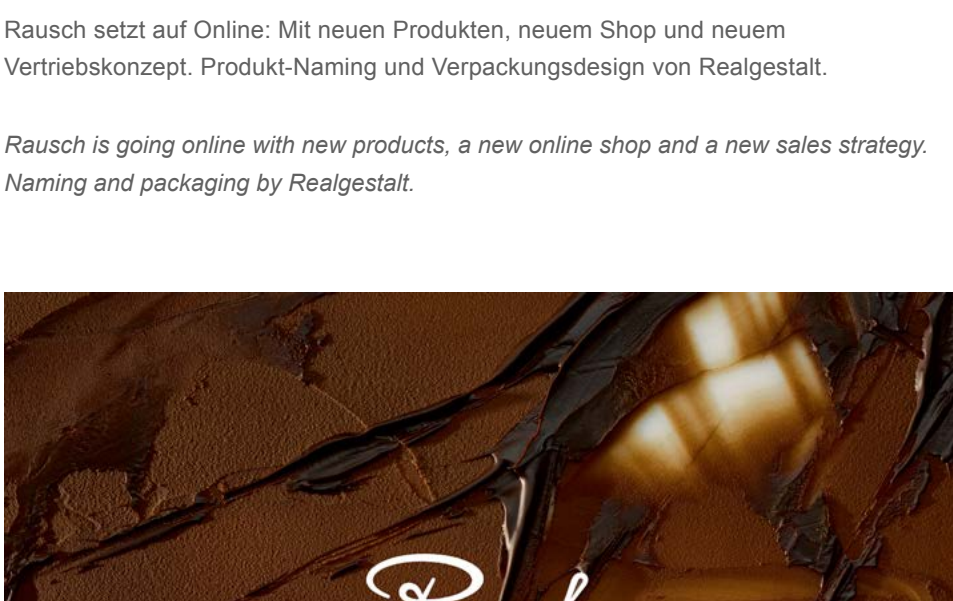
Rausch setzt auf Online: Mit neuen Produkten, neuem Shop und neuem Vertriebskonzept. Produkt-Naming und Verpackungsdesign von Realgestalt.

*Rausch is going online with new products, a new online shop and a new sales strategy. Naming and packaging by Realgestalt.*

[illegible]